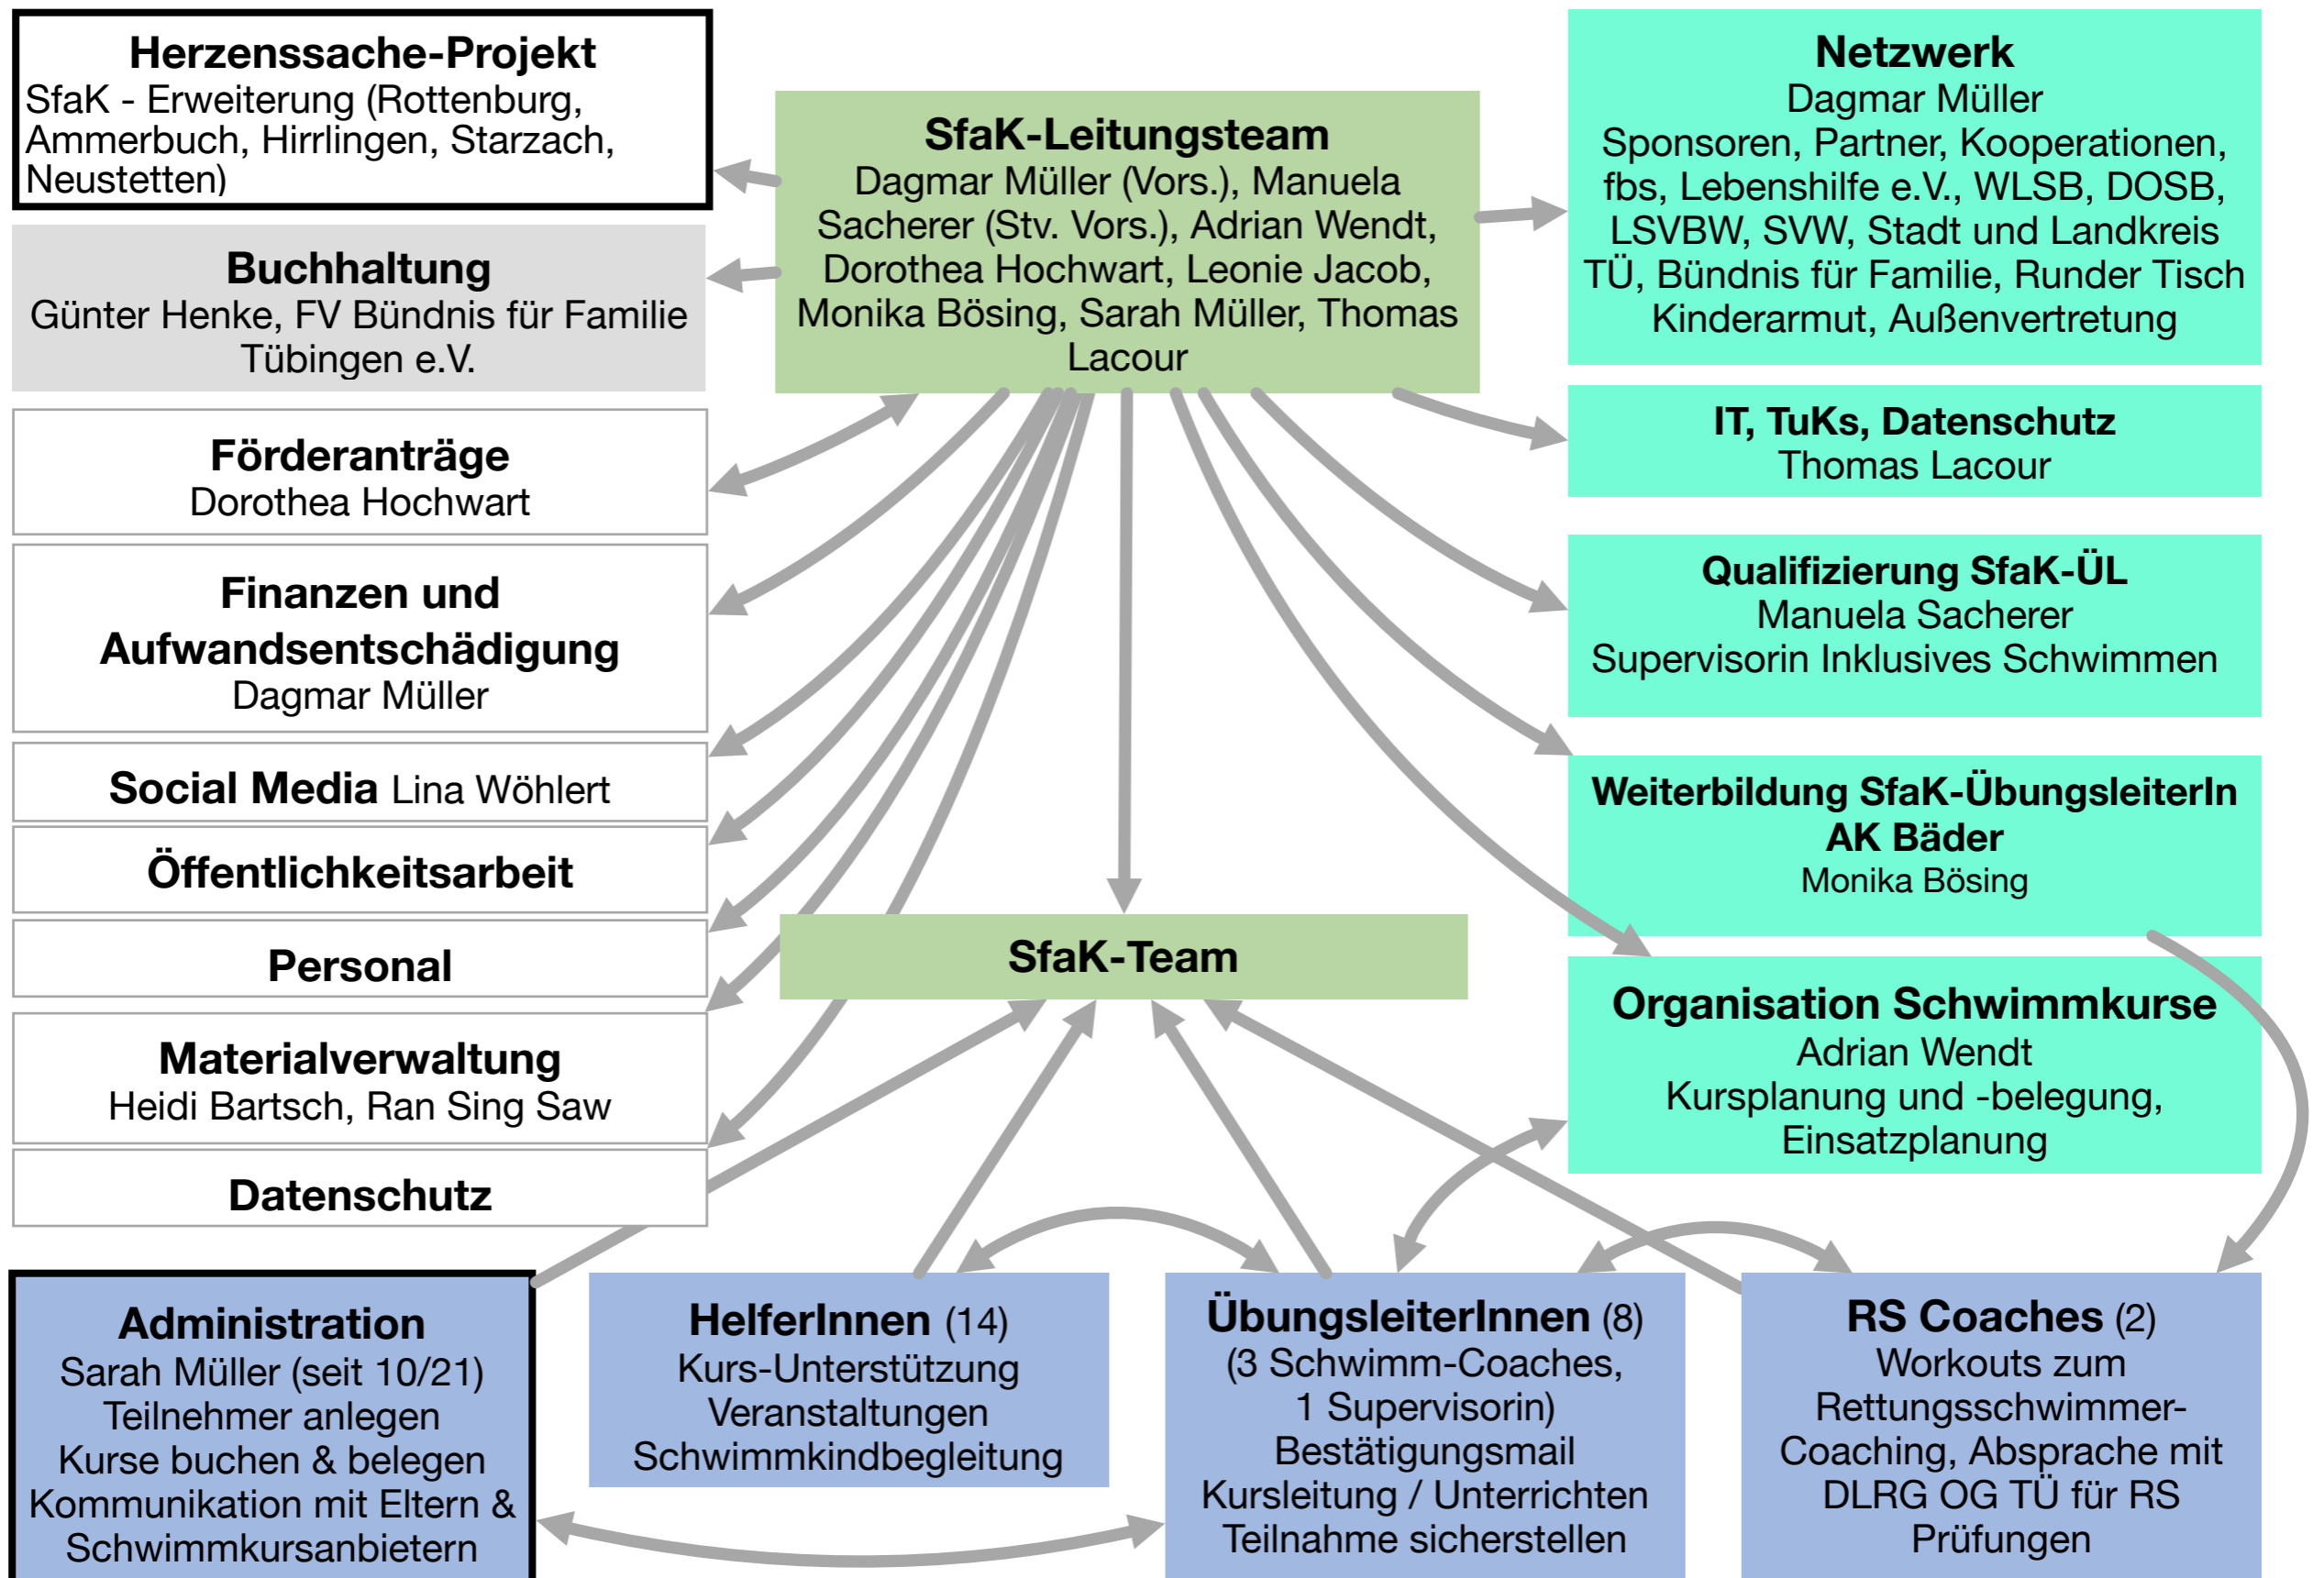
**Herzenssache-Projekt**
SfaK - Erweiterung (Rottenburg, Ammerbuch, Hirrlingen, Starzach, Neustetten)

**SfaK-Leitungsteam**
Dagmar Müller (Vors.), Manuela Sacherer (Stv. Vors.), Adrian Wendt, Dorothea Hochwart, Leonie Jacob, Monika Bösing, Sarah Müller, Thomas Lacour

**Netzwerk**
Dagmar Müller
Sponsoren, Partner, Kooperationen, fbs, Lebenshilfe e.V., WLSB, DOSB, LSVBW, SVW, Stadt und Landkreis TÜ, Bündnis für Familie, Runder Tisch Kinderarmut, Außenvertretung

**Buchhaltung**
Günter Henke, FV Bündnis für Familie Tübingen e.V.

**IT, TuKs, Datenschutz**
Thomas Lacour

**Förderanträge**
Dorothea Hochwart

**Qualifizierung SfaK-ÜL**
Manuela Sacherer
Supervisorin Inklusives Schwimmen

**Finanzen und Aufwandsentschädigung**
Dagmar Müller

**Weiterbildung SfaK-ÜbungsleiterIn AK Bäder**
Monika Bösing

**Social Media** Lina Wöhlert

**Öffentlichkeitsarbeit**

**Personal**

**SfaK-Team**

**Organisation Schwimmkurse**
Adrian Wendt
Kursplanung und -belegung, Einsatzplanung

**Materialverwaltung**
Heidi Bartsch, Ran Sing Saw

**Datenschutz**

**Administration**
Sarah Müller (seit 10/21)
Teilnehmer anlegen
Kurse buchen & belegen
Kommunikation mit Eltern & Schwimmkursanbietern

**HelferInnen** (14)
Kurs-Unterstützung
Veranstaltungen
Schwimmkindbegleitung

**ÜbungsleiterInnen** (8)
(3 Schwimm-Coaches, 1 Supervisorin)
Bestätigungsmail
Kursleitung / Unterrichten
Teilnahme sicherstellen

**RS Coaches** (2)
Workouts zum Rettungsschwimmer-Coaching, Absprache mit DLRG OG TÜ für RS Prüfungen